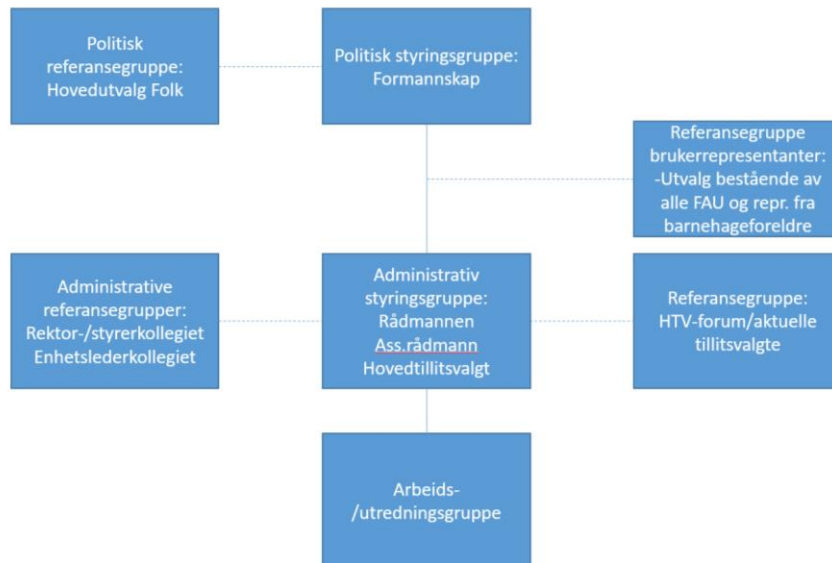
Politisk referansegruppe: Hovedutvalg Folk

Politisk styringsgruppe: Formannskap

Referansegruppe brukerrepresentanter: -Utvalg bestående av alle FAU og repr. fra barnehageforeldre

Administrative referansegrupper: Rektor-/styrerkollegiet Enhetslederkollegiet

Administrativ styringsgruppe: Rådmannen Ass.rådmann Hovedtillitsvalgt

Referansegruppe: HTV-forum/aktuelle tillitsvalgte

Arbeids-/utredningsgruppe